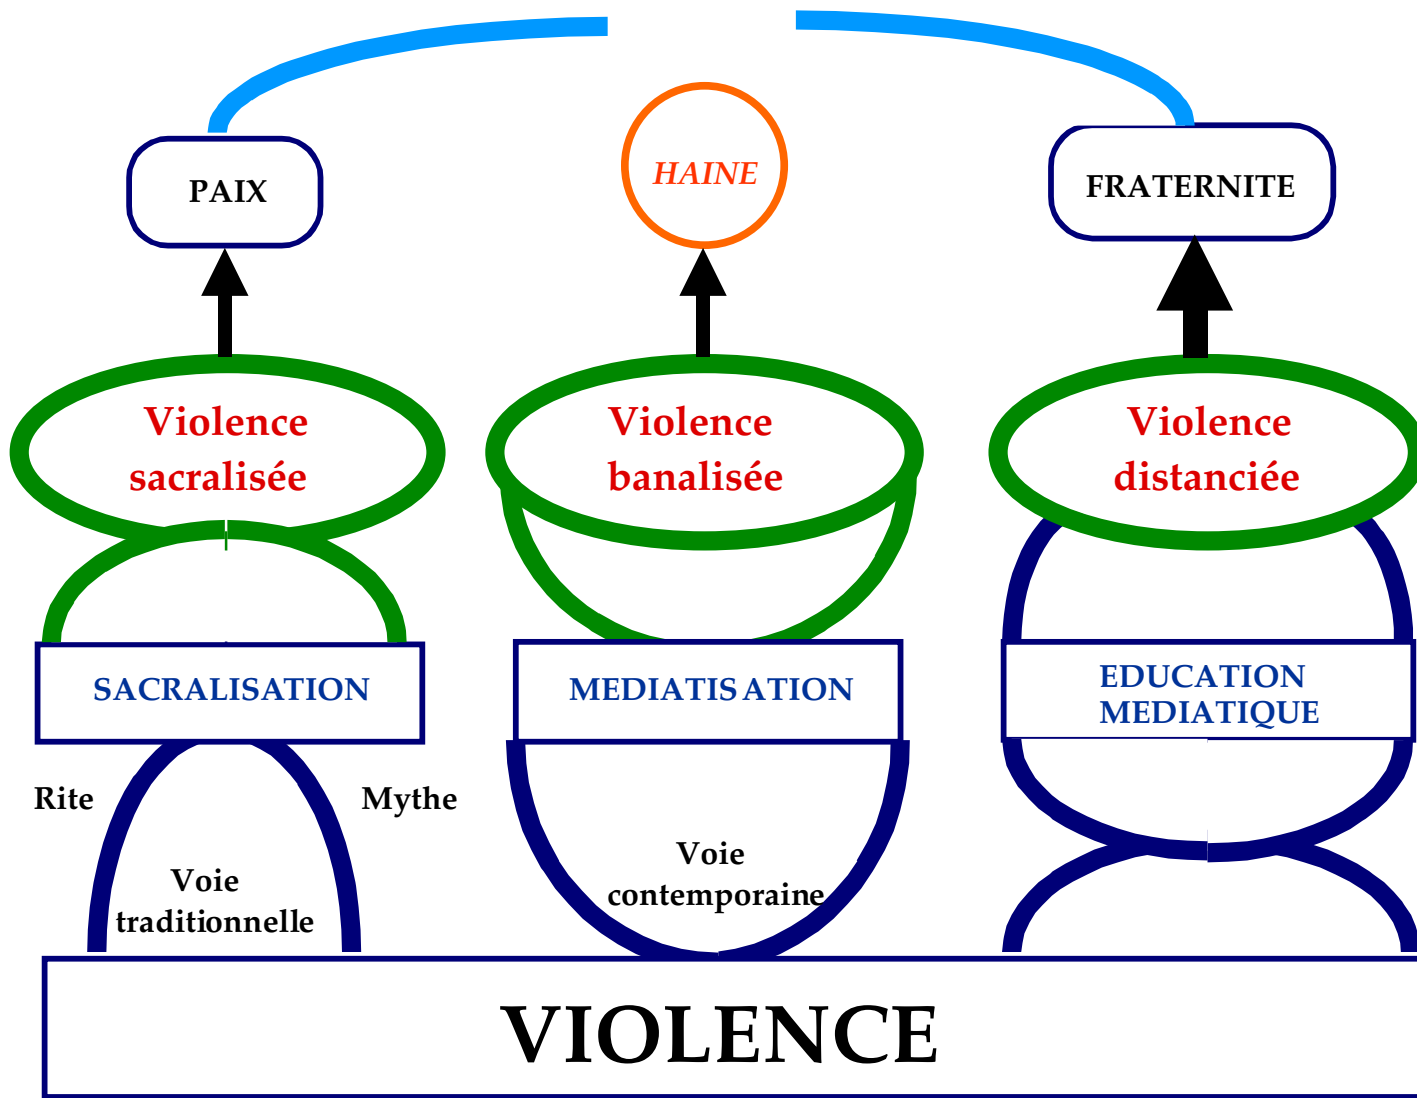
PAIX

HAINE

FRATERNITE

Violence sacralisée

Violence banalisée

Violence distanciée

SACRALISATION

MEDIATIS ATION

EDUCATION MEDIATIQUE

Rite

Mythe

Voie traditionnelle

Voie contemporaine

VIOLENCE